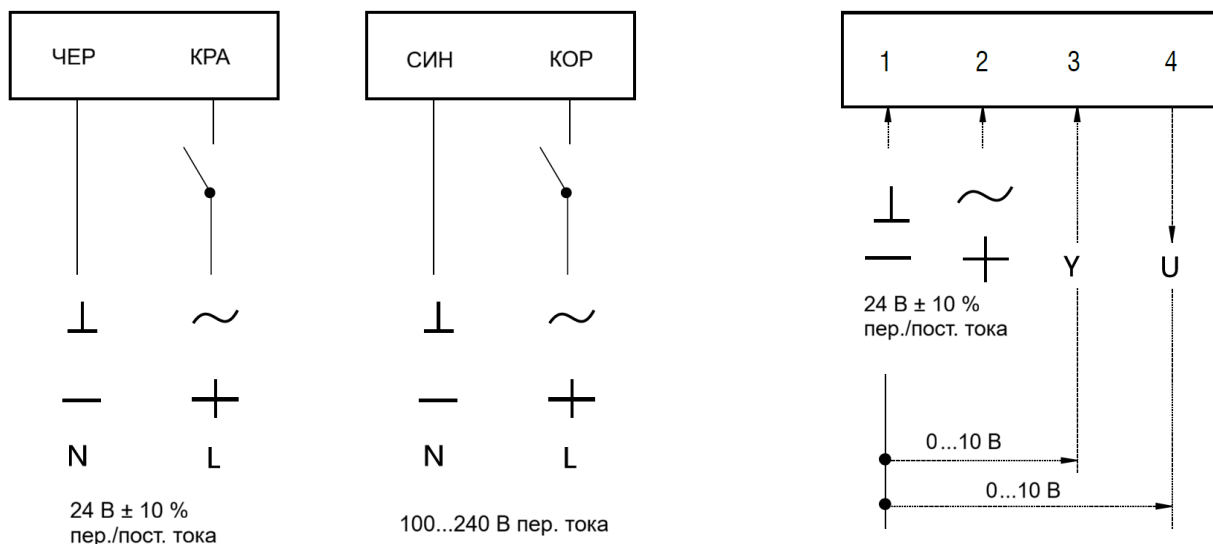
ЧЕР КРА

$\perp$ $\sim$

$-$ $+$

N L

24 В ± 10 %
пер./пост. тока

СИН КОР

$\perp$ $\sim$

$-$ $+$

N L

100...240 В пер. тока

1 2 3 4

$\perp$ $\sim$

$-$ $+$ Y U

24 В ± 10 %
пер./пост. тока

0...10 В

0...10 В